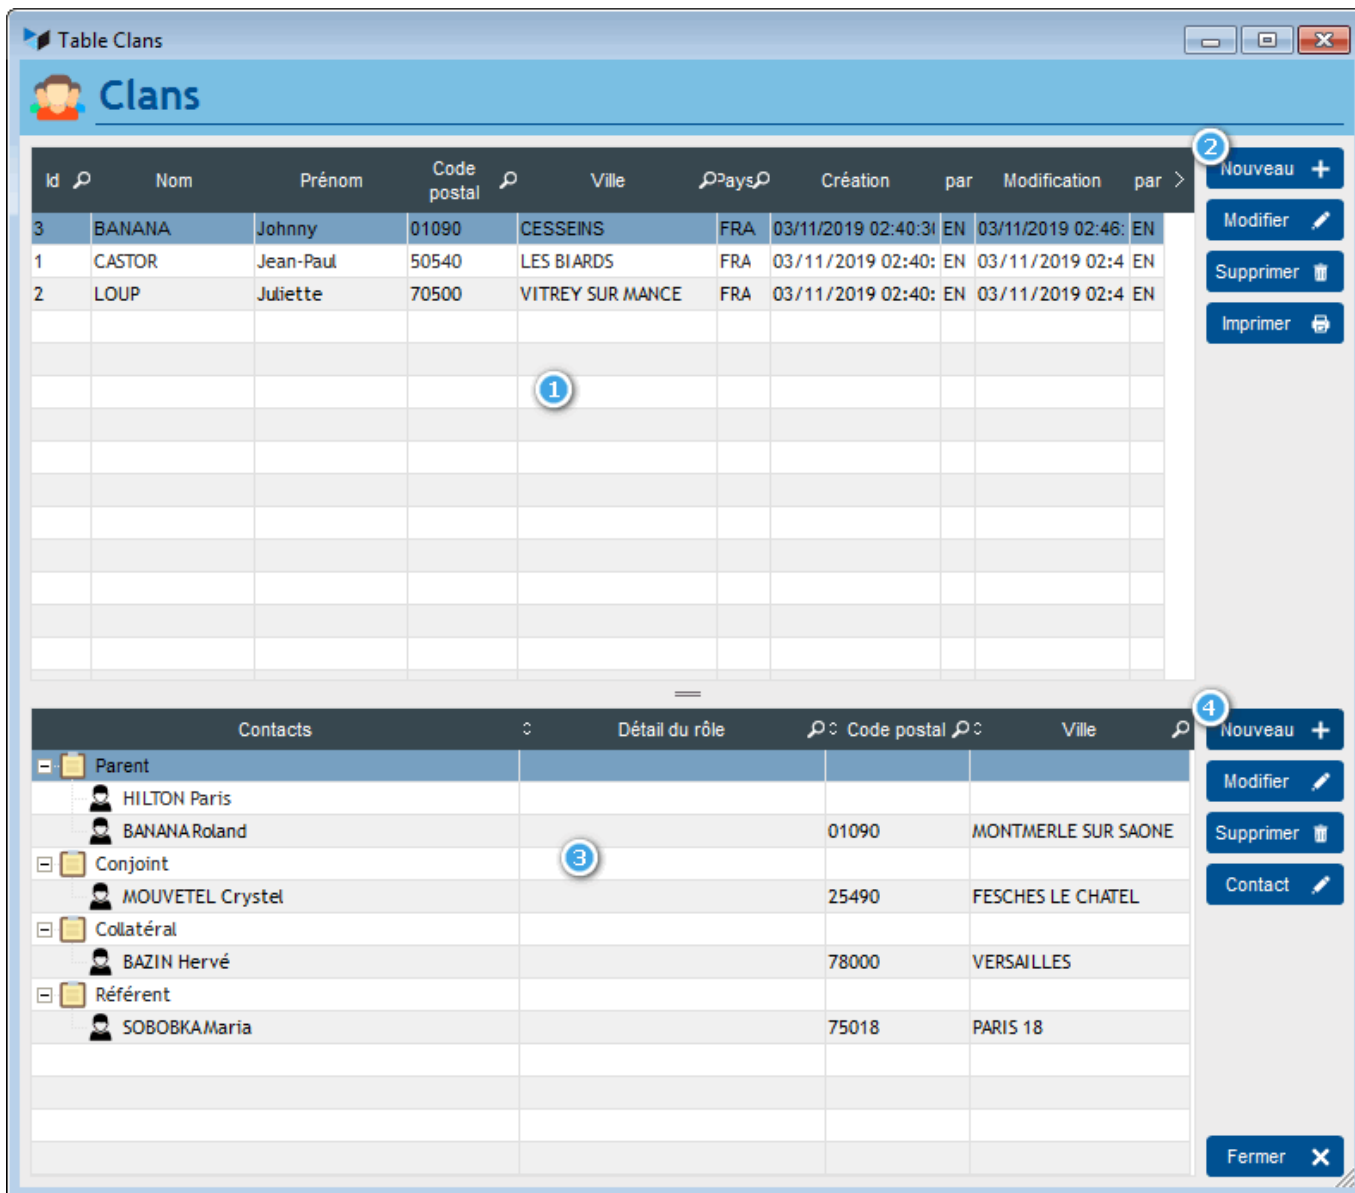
Table Clans

Clans

| Id | Nom | Prénom | Code postal | Ville | Pays | Création | par | Modification | par |
|---|---|---|---|---|---|---|---|---|---|
| 3 | BANANA | Johnny | 01090 | CESSEINS | FRA | 03/11/2019 02:40:3 | EN | 03/11/2019 02:46: | EN |
| 1 | CASTOR | Jean-Paul | 50540 | LES BIARDS | FRA | 03/11/2019 02:40: | EN | 03/11/2019 02:4 | EN |
| 2 | LOUP | Juliette | 70500 | VITREY SUR MANCE | FRA | 03/11/2019 02:40: | EN | 03/11/2019 02:4 | EN |

1

2

Nouveau
Modifier
Supprimer
Imprimer

| Contacts | Détail du rôle | Code postal | Ville |
|---|---|---|---|
| Parent | | | |
| HILTON Paris | | | |
| BANANA Roland | | 01090 | MONTMERLE SUR SAONE |
| Conjoint | | | |
| MOUVETEL Crystel | | 25490 | FESCHES LE CHATEL |
| Collatéral | | | |
| BAZIN Hervé | | 78000 | VERSAILLES |
| Référent | | | |
| SOBOBKA Maria | | 75018 | PARIS 18 |

3

4

Nouveau
Modifier
Supprimer
Contact

Fermer